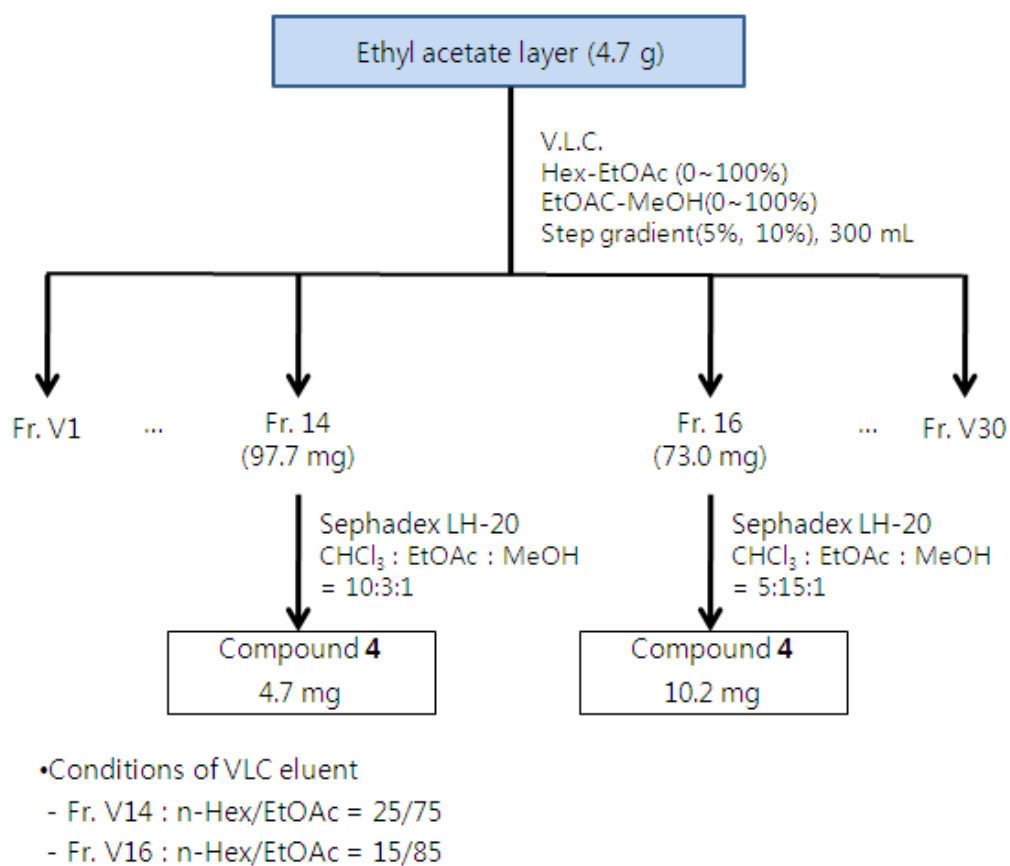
Ethyl acetate layer (4.7 g)

V.L.C.
Hex-EtOAc (0~100%)
EtOAC-MeOH(0~100%)
Step gradient(5%, 10%), 300 mL

Fr. V1 ... Fr. 14 (97.7 mg)

Fr. 16 (73.0 mg) ... Fr. V30

Sephadex LH-20
$CHCl_3$ : EtOAc : MeOH = 10:3:1

Sephadex LH-20
$CHCl_3$ : EtOAc : MeOH = 5:15:1

Compound **4**
4.7 mg

Compound **4**
10.2 mg

•Conditions of VLC eluent
- Fr. V14 : n-Hex/EtOAc = 25/75
- Fr. V16 : n-Hex/EtOAc = 15/85